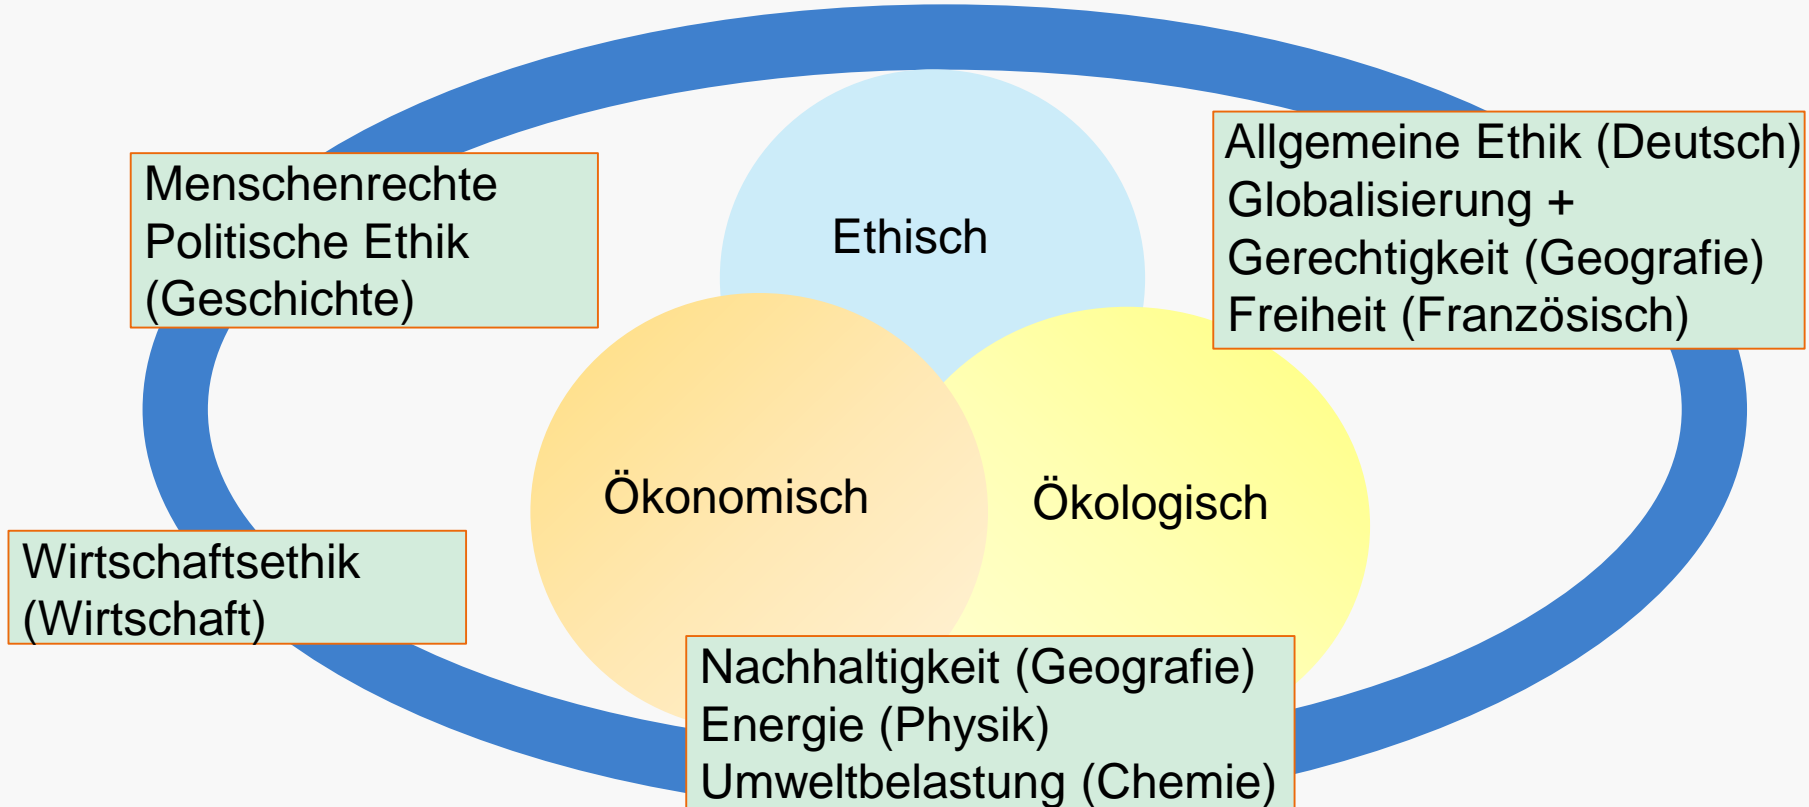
Menschenrechte
Politische Ethik
(Geschichte)

Ethisch

Allgemeine Ethik (Deutsch)
Globalisierung +
Gerechtigkeit (Geografie)
Freiheit (Französisch)

Ökonomisch

Ökologisch

Wirtschaftsethik
(Wirtschaft)

Nachhaltigkeit (Geografie)
Energie (Physik)
Umweltbelastung (Chemie)